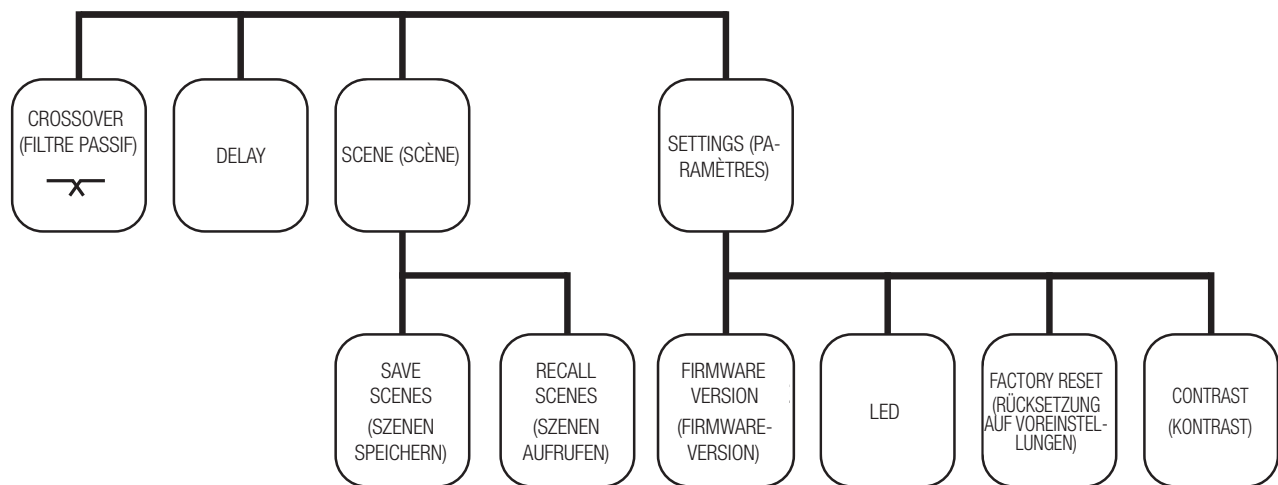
CROSSOVER (FILTRE PASSIF)

DELAY

SCENE (SCÈNE)

SETTINGS (PARAMÈTRES)

SAVE SCENES (SZENEN SPEICHERN)

RECALL SCENES (SZENEN AUFRUFEN)

FIRMWARE VERSION (FIRMWARE-VERSION)

LED

FACTORY RESET (RÜCKSETZUNG AUF VOREINSTELLUNGEN)

CONTRAST (KONTRAST)